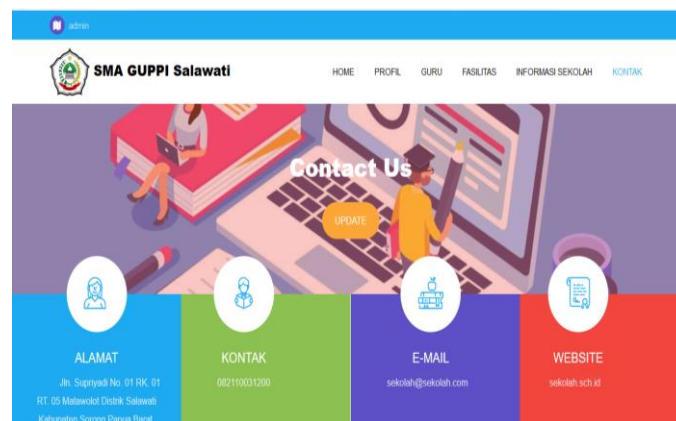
admin

SMA GUPPI Salawati

HOME PROFIL GURU FASILITAS INFORMASI SEKOLAH KONTAK

Contact Us

UPDATE

ALAMAT

Jln. Supriyadi No. 01 RK. 01 RT. 05 Malawolot Distrik Salawati Kabupaten Sorong Papua Barat

KONTAK

082110031200

E-MAIL

sekolah@sekolah.com

WEBSITE

sekolah.sch.id